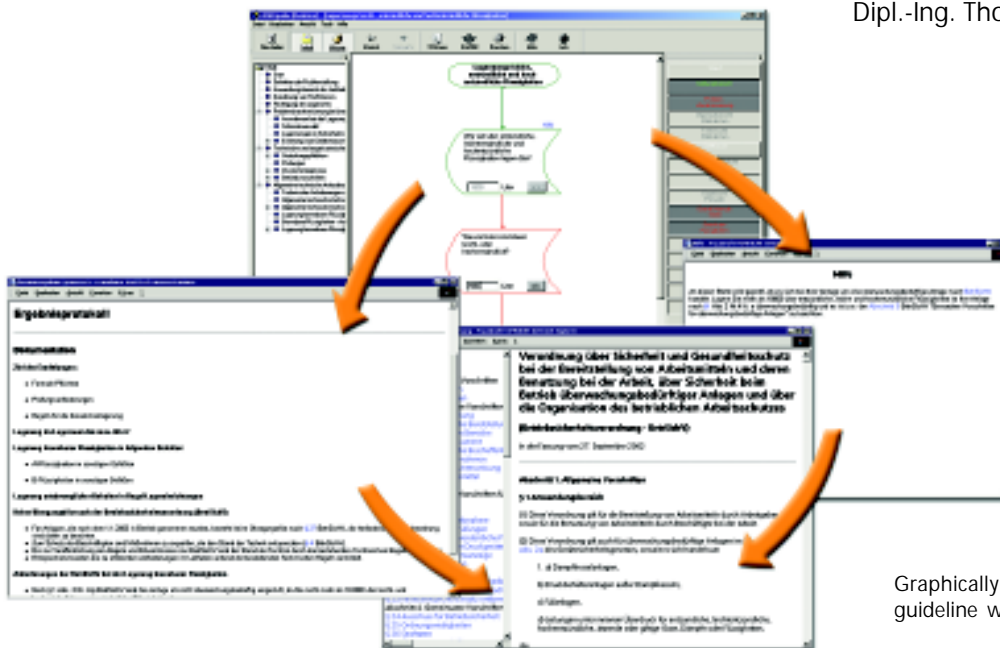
Dipl.-Ing. Tho

Ergebnisprotokoll

Hilfe

Verordnung über Sicherheit und Gesundheitsschutz bei der Bereitstellung von Arbeitsmitteln und deren Benutzung bei der Arbeit, über Sicherheit beim Betrieb überwachungsbedürftiger Anlagen und über die Organisation des betrieblichen Arbeitsschutzes

(Betriebssicherheitsverordnung - BetrSichV)

Abschnitt 1 Allgemeine Vorschriften

Graphically
guideline w